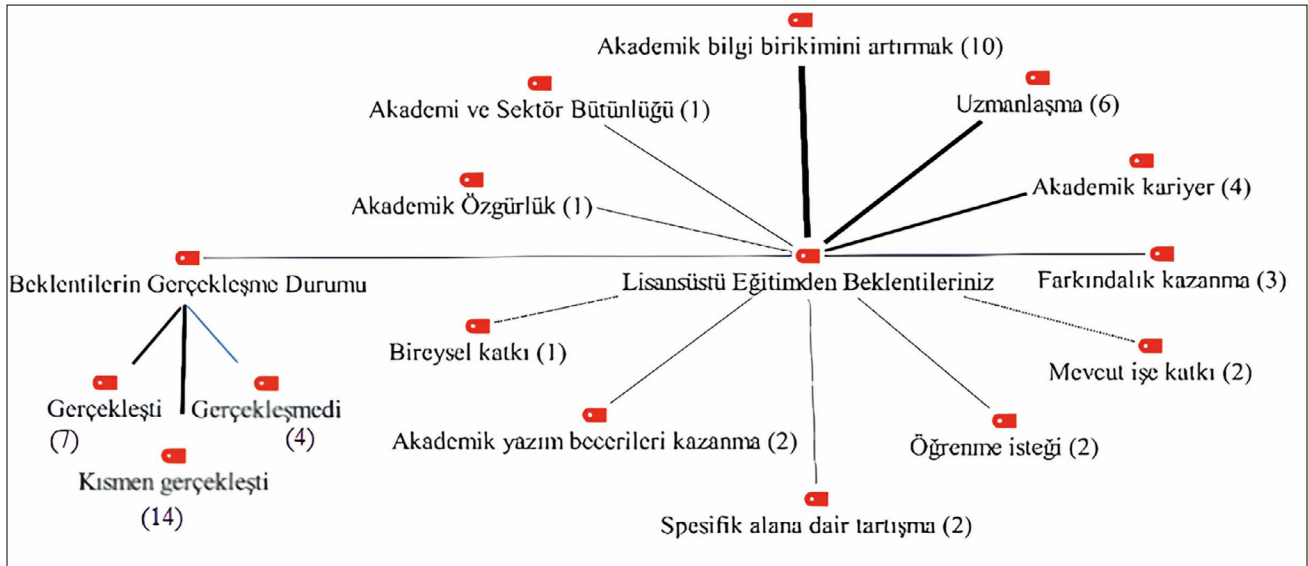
Akademik bilgi birikimini artırmak (10)

Akademi ve Sektör Bütünlüğü (1)

Uzmanlaşma (6)

Akademik kariyer (4)

Akademik Özgürlük (1)

Beklentilerin Gerçekleşme Durumu

Lisansüstü Eğitimden Beklentileriniz

Farkındalık kazanma (3)

Bireysel katkı (1)

Mevcut işe katkı (2)

Gerçekleşti (7)

Gerçekleşmedi (4)

Akademik yazım becerileri kazanma (2)

Öğrenme isteği (2)

Kısmen gerçekleşti (14)

Spesifik alana dair tartışma (2)